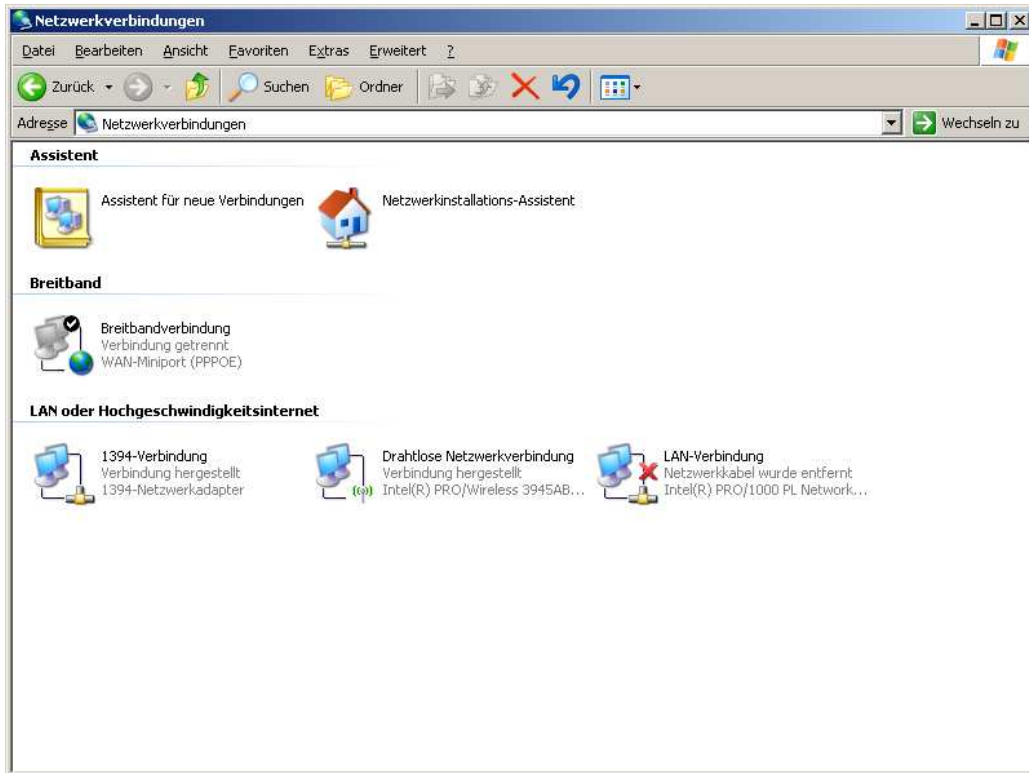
Netzwerkverbindungen

Datei Bearbeiten Ansicht Favoriten Extras Erweitert ?

Zurück Suchen Ordner

Adresse Netzwerkverbindungen

Wechseln zu

Assistent

Assistent für neue Verbindungen

Netzwerkinstallations-Assistent

Breitband

Breitbandverbindung
Verbindung getrennt
WAN-Miniport (PPPOE)

LAN oder Hochgeschwindigkeitsinternet

1394-Verbindung
Verbindung hergestellt
1394-Netzwerkadapter

Drahtlose Netzwerkverbindung
Verbindung hergestellt
Intel(R) PRO/Wireless 3945AB...

LAN-Verbindung
Netzwerkkabel wurde entfernt
Intel(R) PRO/1000 PL Network...